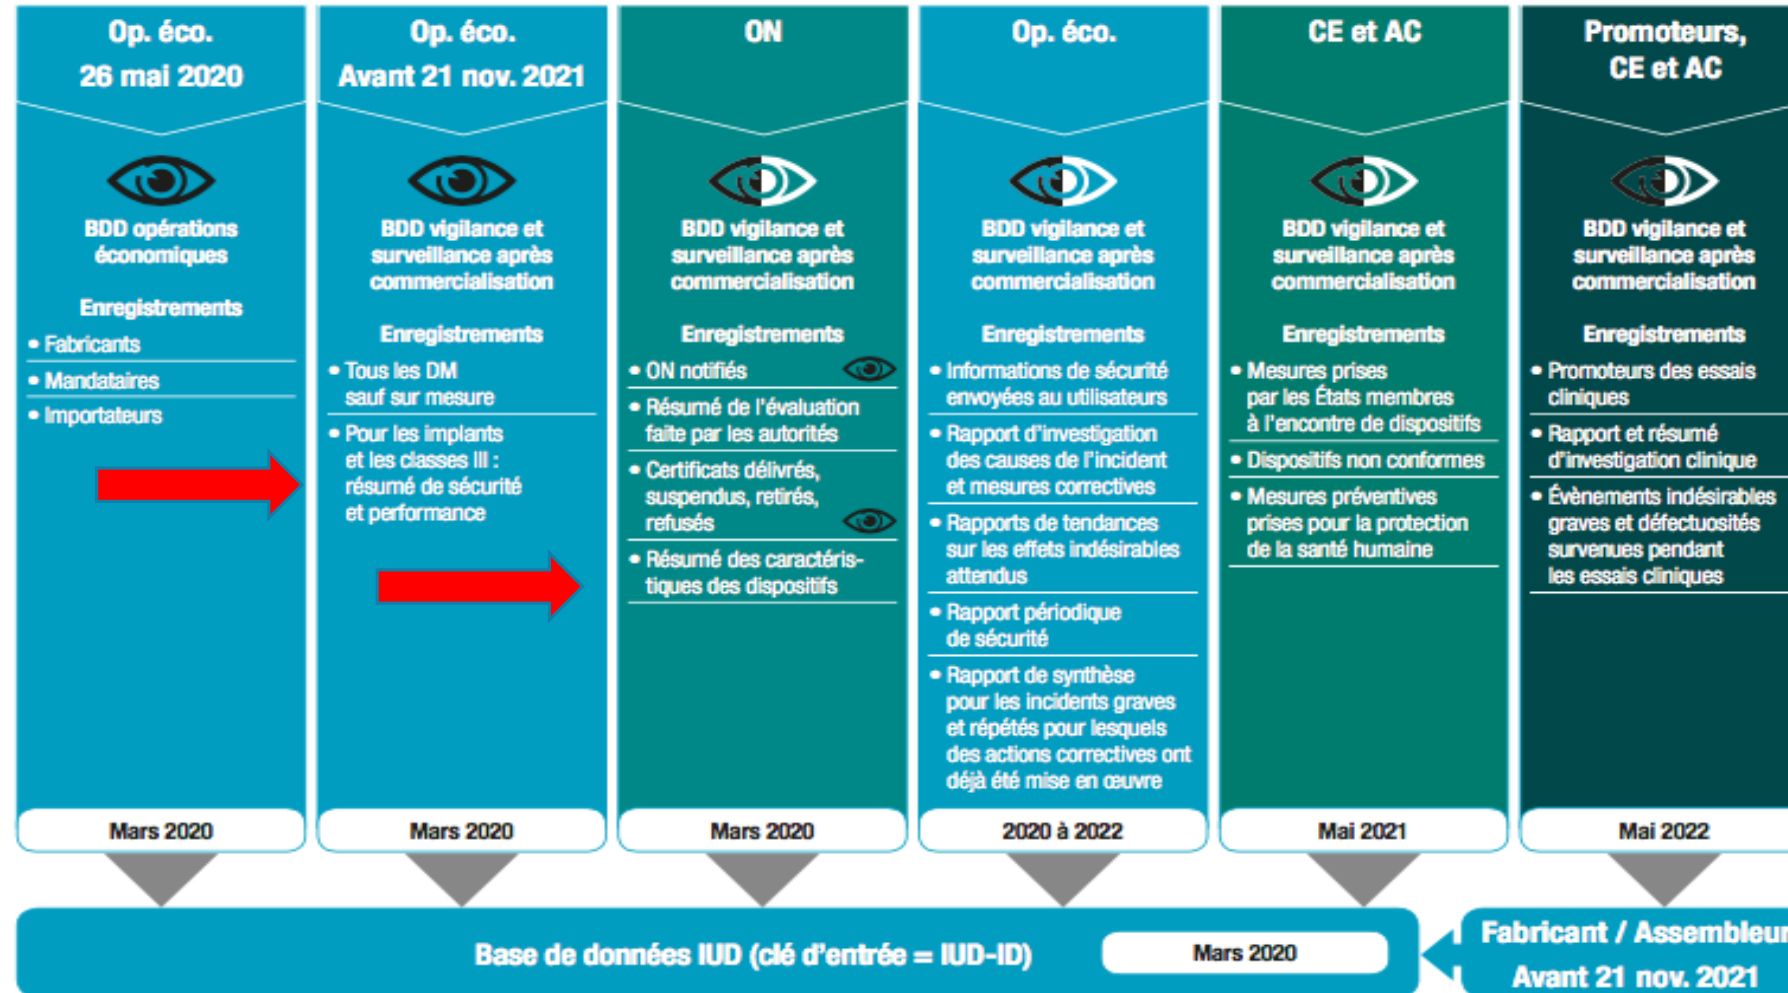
Op. éco.
26 mai 2020

BDD opérations économiques

Enregistrements
• Fabricants
• Mandataires
• Importateurs

Mars 2020

Op. éco.
Avant 21 nov. 2021

BDD vigilance et surveillance après commercialisation

Enregistrements
• Tous les DM sauf sur mesure
• Pour les implants et les classes III : résumé de sécurité et performance

Mars 2020

ON

BDD vigilance et surveillance après commercialisation

Enregistrements
• ON notifiés
• Résumé de l'évaluation faite par les autorités
• Certificats délivrés, suspendus, retirés, refusés
• Résumé des caractéristiques des dispositifs

Mars 2020

Op. éco.

BDD vigilance et surveillance après commercialisation

Enregistrements
• Informations de sécurité envoyées au utilisateurs
• Rapport d'investigation des causes de l'incident et mesures correctives
• Rapports de tendances sur les effets indésirables attendus
• Rapport périodique de sécurité
• Rapport de synthèse pour les incidents graves et répétés pour lesquels des actions correctives ont déjà été mise en œuvre

2020 à 2022

CE et AC

BDD vigilance et surveillance après commercialisation

Enregistrements
• Mesures prises par les États membres à l'encontre de dispositifs
• Dispositifs non conformes
• Mesures préventives prises pour la protection de la santé humaine

Mai 2021

Promoteurs, CE et AC

BDD vigilance et surveillance après commercialisation

Enregistrements
• Promoteurs des essais cliniques
• Rapport et résumé d'investigation clinique
• Évènements indésirables graves et défectuosités survenues pendant les essais cliniques

Mai 2022

Base de données IUD (clé d'entrée = IUD-ID)
Mars 2020

Fabricant / Assembleur
Avant 21 nov. 2021